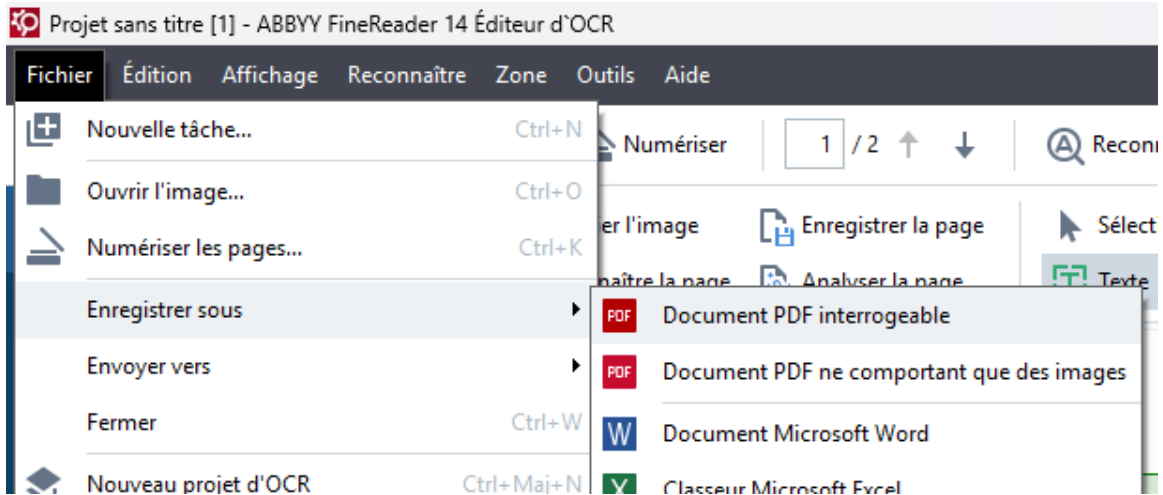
Projet sans titre [1] - ABBYY FineReader 14 Éditeur d'OCR

Fichier Édition Affichage Reconnaître Zone Outils Aide

Nouvelle tâche... Ctrl+N
Ouvrir l'image... Ctrl+O
Numériser les pages... Ctrl+K
Enregistrer sous
Envoyer vers
Fermer Ctrl+W
Nouveau projet d'OCR Ctrl+Maj+N

Numériser 1 / 2 Reconn
ir l'image Enregistrer la page Sélect
naître la page Analyser la page Texte

PDF Document PDF interrogeable
PDF Document PDF ne comportant que des images
W Document Microsoft Word
X Classeur Microsoft Excel